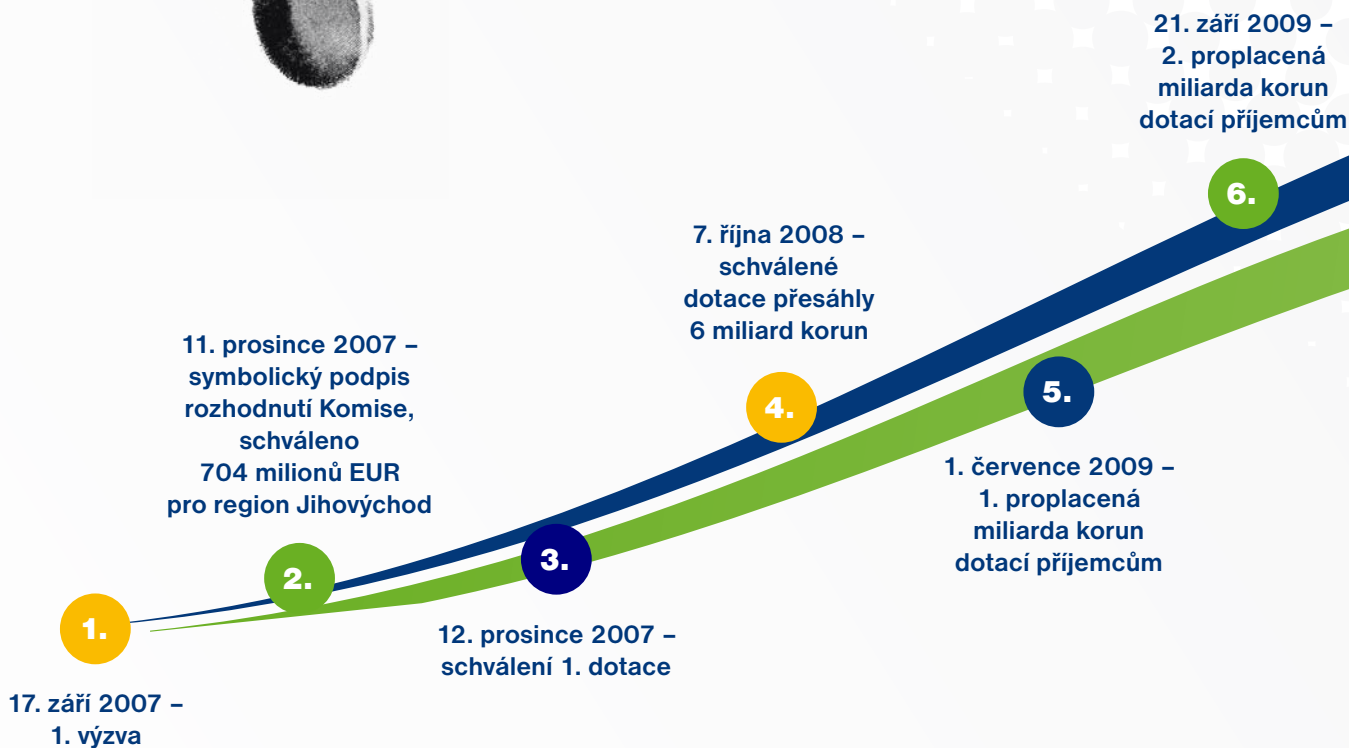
1.

17. září 2007 – 1. výzva

2.

11. prosince 2007 – symbolický podpis rozhodnutí Komise, schváleno 704 milionů EUR pro region Jihovýchod

3.

12. prosince 2007 – schválení 1. dotace

4.

7. října 2008 – schválené dotace přesáhly 6 miliard korun

5.

1. července 2009 – 1. proplacená miliarda korun dotací příjemcům

6.

21. září 2009 – 2. proplacená miliarda korun dotací příjemcům